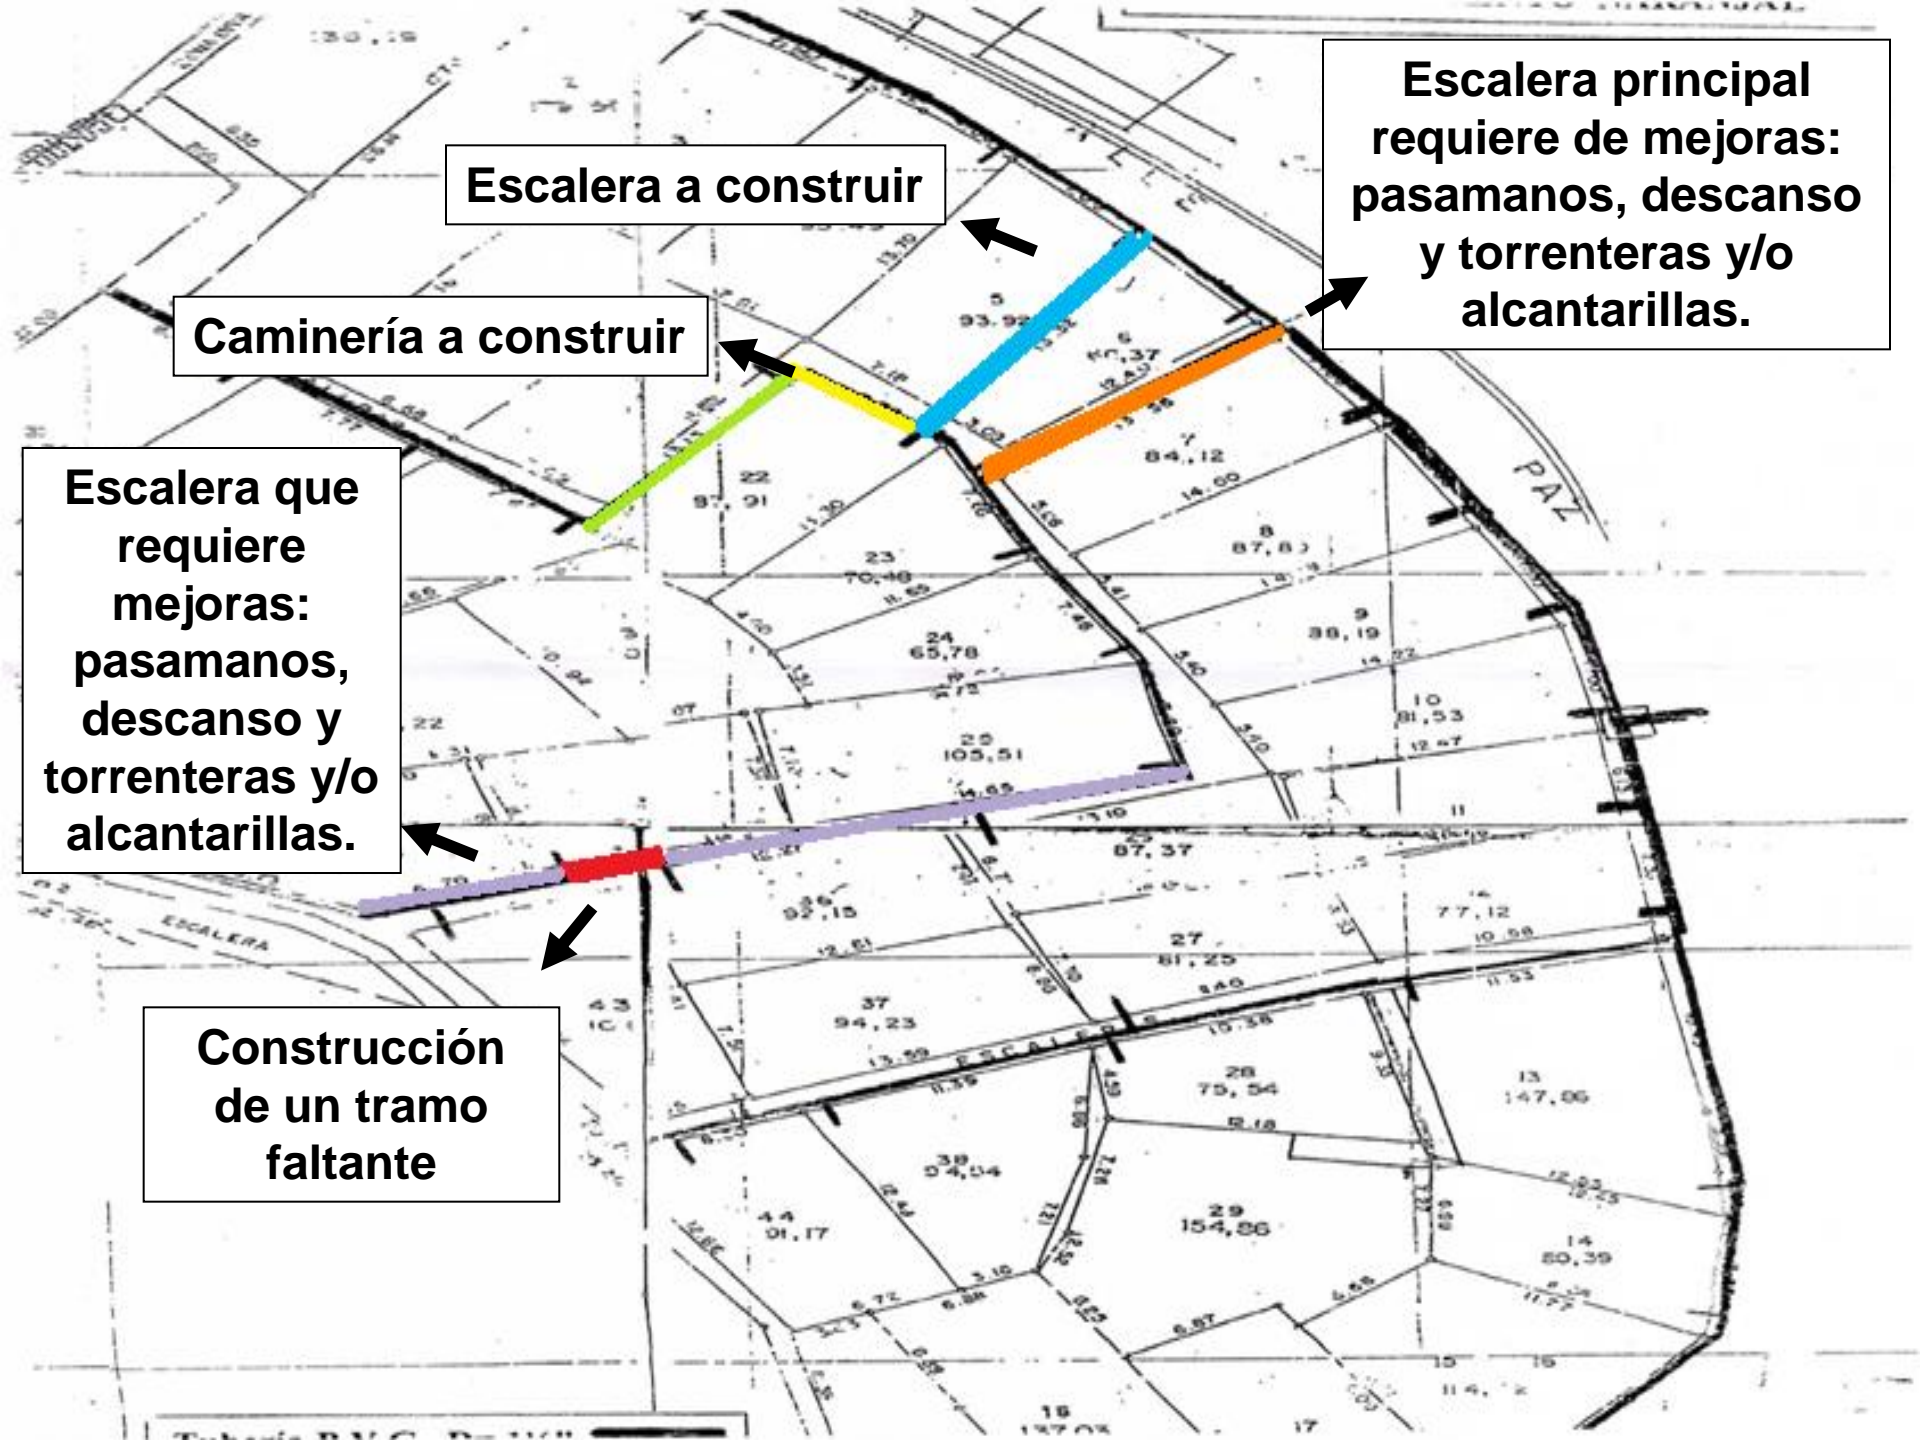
Escalera principal requiere de mejoras: pasamanos, descanso y torrenteras y/o alcantarillas.

Escalera a construir

Caminería a construir

Escalera que requiere mejoras: pasamanos, descanso y torrenteras y/o alcantarillas.

Construcción de un tramo faltante

PAZ

ESCALERA

ESCALERA

5
93,92

6
80,37

7
84,12

8
87,83

9
88,19

10
81,53

11

22
97,91

23
70,48

24
65,78

25
105,51

25
87,37

26
92,15

27
81,25

37
94,23

28
75,54

13
147,86

38
94,04

29
154,86

14
80,39

44
91,17

43

15

16

17

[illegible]